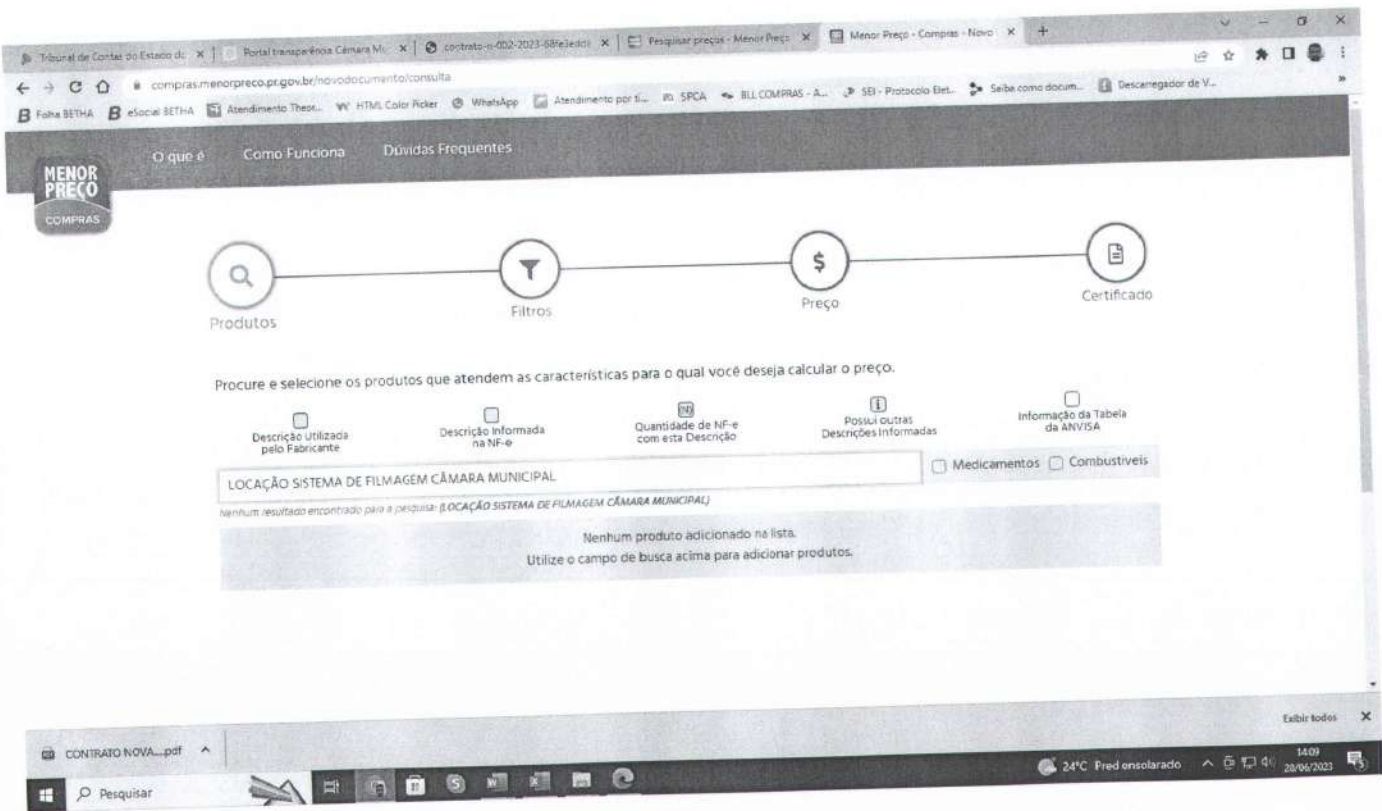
Tribunal de Contas do Estado d... × | Portal transparência Câmara Mu... × | contrato-n-002-2023-68fe3edd... × | Pesquisar preços - Menor Preço × | Menor Preço - Compras - Novo × | +

compras.menorpreco.pr.gov.br/novodocumento/consulta

Folha BETHA | eSocial BETHA | Atendimento Theor... | HTML Color Picker | WhatsApp | Atendimento por t... | SPCA | BLL COMPRAS - A... | SEI - Protocolo Elet... | Saiba como docum... | Descarregador de V...

MENOR PREÇO COMPRAS

O que é | Como Funciona | Dúvidas Frequentes

Produtos | Filtros | Preço | Certificado

Procure e selecione os produtos que atendem as características para o qual você deseja calcular o preço.

Descrição Utilizada pelo Fabricante | Descrição Informada na NF-e | NF Quantidade de NF-e com esta Descrição | Possui outras Descrições Informadas | Informação da Tabela da ANVISA

LOCAÇÃO SISTEMA DE FILMAGEM CÂMARA MUNICIPAL

Medicamentos | Combustíveis

Nenhum resultado encontrado para a pesquisa: (LOCAÇÃO SISTEMA DE FILMAGEM CÂMARA MUNICIPAL)

Nenhum produto adicionado na lista.
Utilize o campo de busca acima para adicionar produtos.

CONTRATO NOVA....pdf

Exibir todos ×

Pesquisar

24°C Pred ensolarado 14:09 28/06/2023